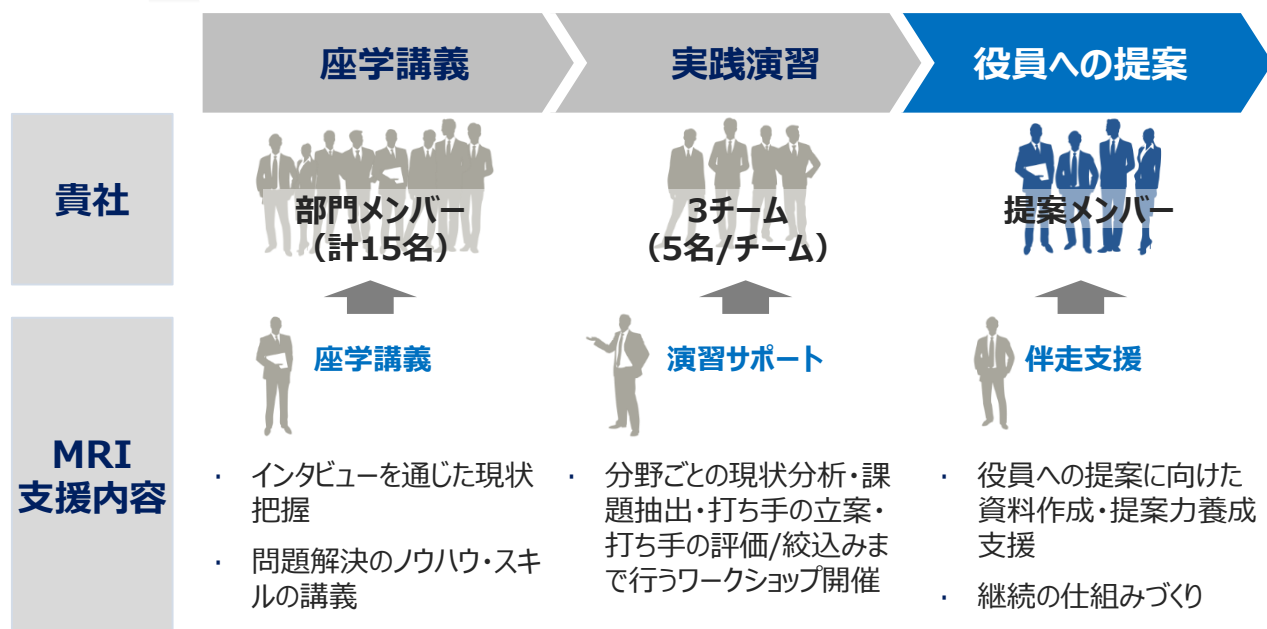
座学講義

実践演習

役員への提案

貴社

部門メンバー（計15名）

3チーム（5名/チーム）

提案メンバー

MRI支援内容

座学講義

演習サポート

伴走支援

・ インタビューを通じた現状把握

・ 問題解決のノウハウ・スキルの講義

・ 分野ごとの現状分析・課題抽出・打ち手の立案・打ち手の評価/絞込みまで行うワークショップ開催

・ 役員への提案に向けた資料作成・提案力養成支援

・ 継続の仕組みづくり